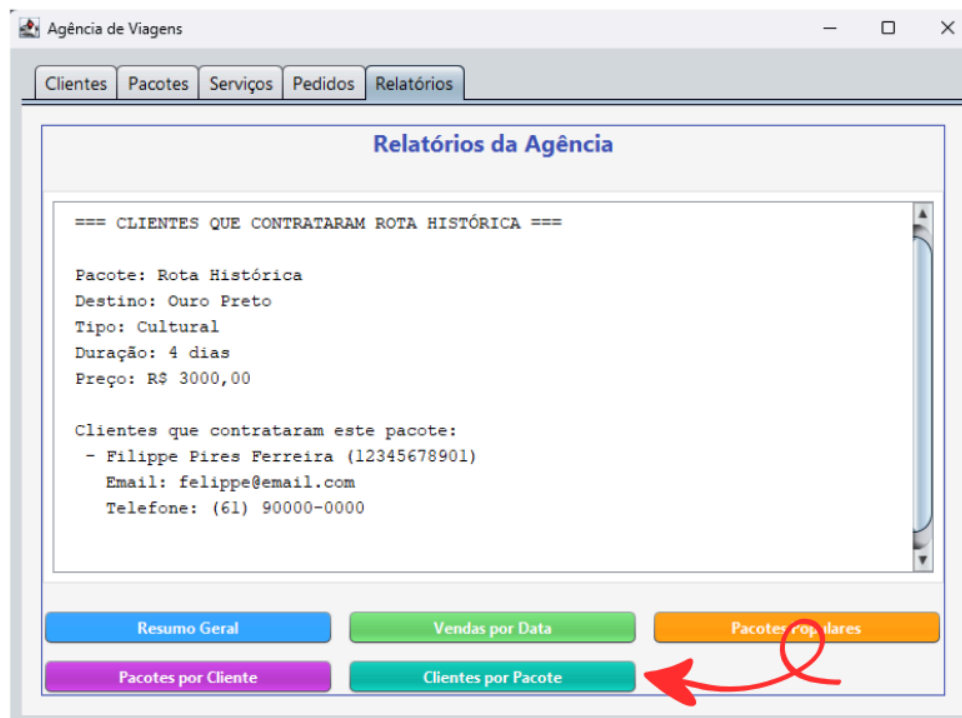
Agência de Viagens

Clientes | Pacotes | Serviços | Pedidos | Relatórios

Relatórios da Agência

=== CLIENTES QUE CONTRATARAM ROTA HISTÓRICA ===

Pacote: Rota Histórica
Destino: Ouro Preto
Tipo: Cultural
Duração: 4 dias
Preço: R$ 3000,00

Clientes que contrataram este pacote:
- Filippe Pires Ferreira (12345678901)
Email: felippe@email.com
Telefone: (61) 90000-0000

Resumo Geral
Vendas por Data
Pacotes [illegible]lares
Pacotes por Cliente
Clientes por Pacote